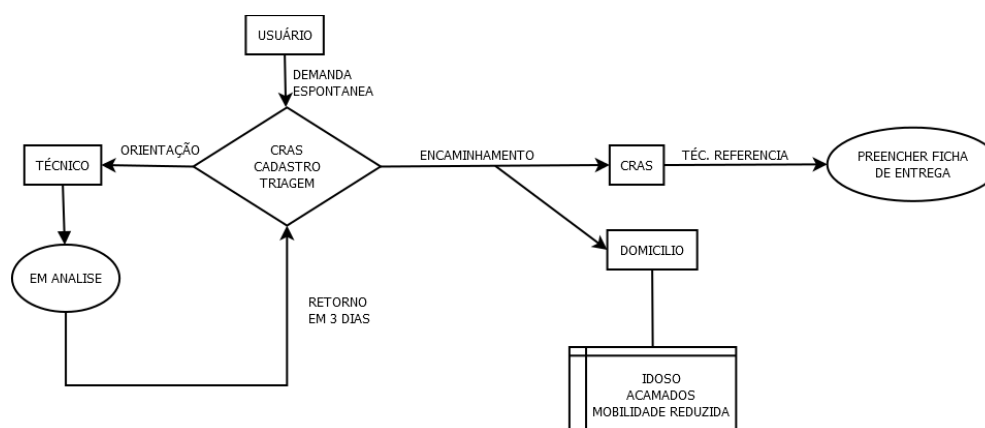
USUÁRIO

DEMANDA ESPONTANEA

ORIENTAÇÃO

TÉCNICO

CRAS CADASTRO TRIAGEM

ENCAMINHAMENTO

CRAS

TÉC. REFERENCIA

PREENCHER FICHA DE ENTREGA

EM ANALISE

DOMICILIO

RETORNO EM 3 DIAS

IDOSO
ACAMADOS
MOBILIDADE REDUZIDA